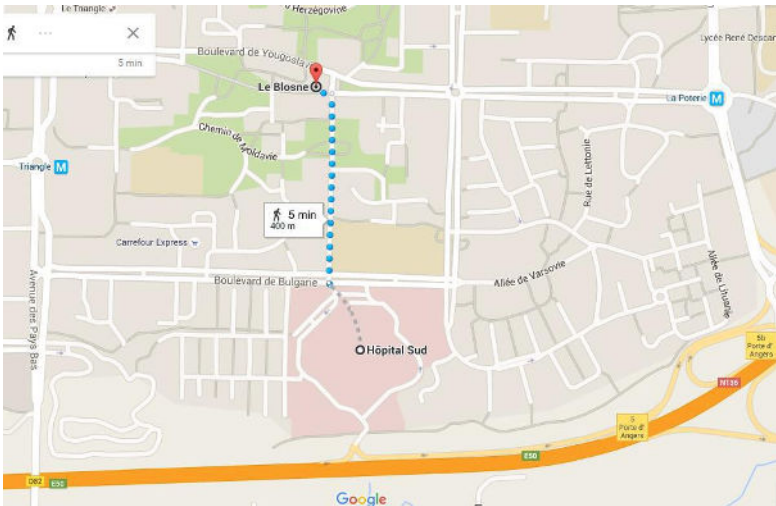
Le Triangle
Herzégovine
5 min
Boulevard de Yougosla
Lycée René Descar
Le Blosne
La Poterie
Chemin de Moldavie
Triangle
Rue de Lettonie
5 min
400 m
Carrefour Express
Allée de l'Ukraine
Boulevard de Bulgarie
Allée de Varsovie
Avenue des Pays Bas
Hôpital Sud
5b
Porte d'Angers
N136
5
Porte d'Angers
E50
D82
E50
Google